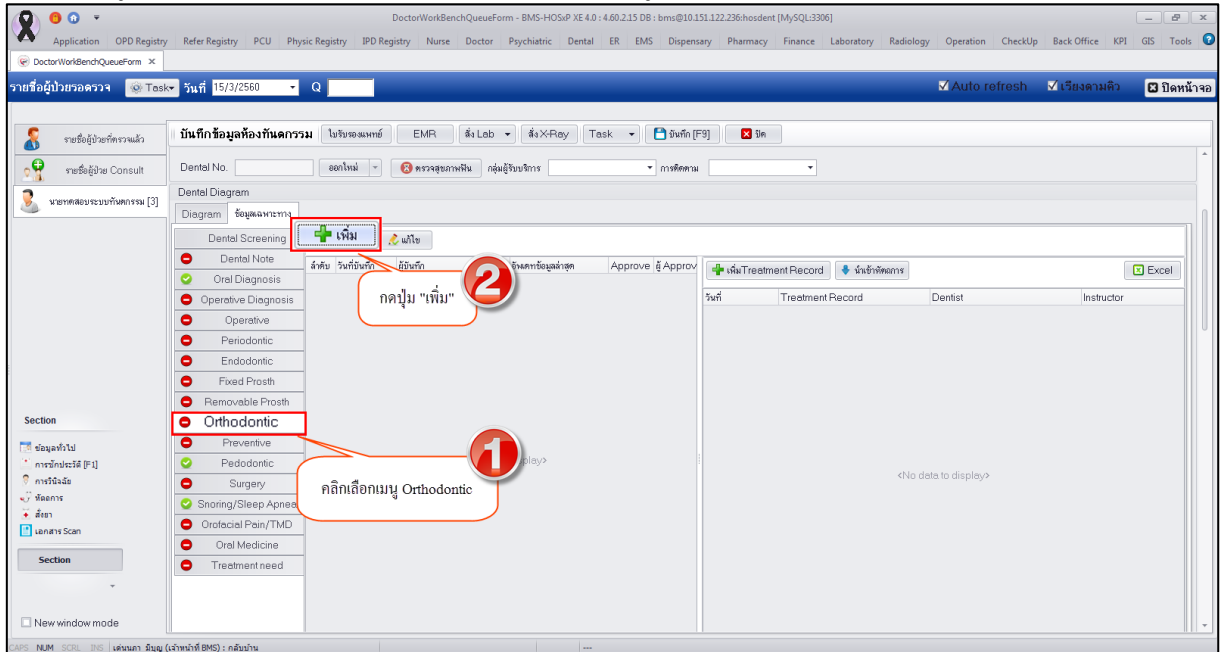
DoctorWorkBenchQueueForm - BMS-HOSxP XE 4.0 : 4.60.2.15 DB : bms@10.151.122.236:hosdent [MySQL:3306]

Application OPD Registry Refer Registry PCU Physic Registry IPD Registry Nurse Doctor Psychiatric Dental ER EMS Dispensary Pharmacy Finance Laboratory Radiology Operation CheckUp Back Office KPI GIS Tools

DoctorWorkBenchQueueForm

รายชื่อผู้ป่วยรอตรวจ Task วันที่ 15/3/2560 Q

Auto refresh เรียงตามคิว ปิดหน้าจอ

รายชื่อผู้ป่วยที่ตรวจแล้ว
รายชื่อผู้ป่วย Consult
นายทดสอบระบบทันตกรรม [3]

บันทึกข้อมูลห้องทันตกรรม ใบรับรองแพทย์ EMR สั่ง Lab สั่ง X-Ray Task บันทึก [F9] ปิด

Dental No. ออกใหม่ ตรวจสุขภาพฟัน กลุ่มผู้รับบริการ การติดตาม

Dental Diagram
Diagram ข้อมูลเฉพาะทาง

Dental Screening
Dental Note
Oral Diagnosis
Operative Diagnosis
Operative
Periodontic
Endodontic
Fixed Prosth
Removable Prosth
Orthodontic
Preventive
Pedodontic
Surgery
Snoring/Sleep Apnea
Orofacial Pain/TMD
Oral Medicine
Treatment need

เพิ่ม แก้ไข

ลำดับ วันที่บันทึก ผู้บันทึก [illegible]ข้อมูลล่าสุด Approve ผู้ Approv

กดปุ่ม "เพิ่ม"

2

1

คลิกเลือกเมนู Orthodontic

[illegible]play>

เพิ่มTreatment Record นำเข้าหัตถการ Excel

วันที่ Treatment Record Dentist Instructor

<No data to display>

Section
ข้อมูลทั่วไป
การซักประวัติ [F1]
การวินิจฉัย
หัตถการ
สั่งยา
เอกสาร Scan

Section

New window mode

CAPS NUM SCRL INS เดนนภา มีบุญ (เจ้าหน้าที่ BMS) : กลับบ้าน